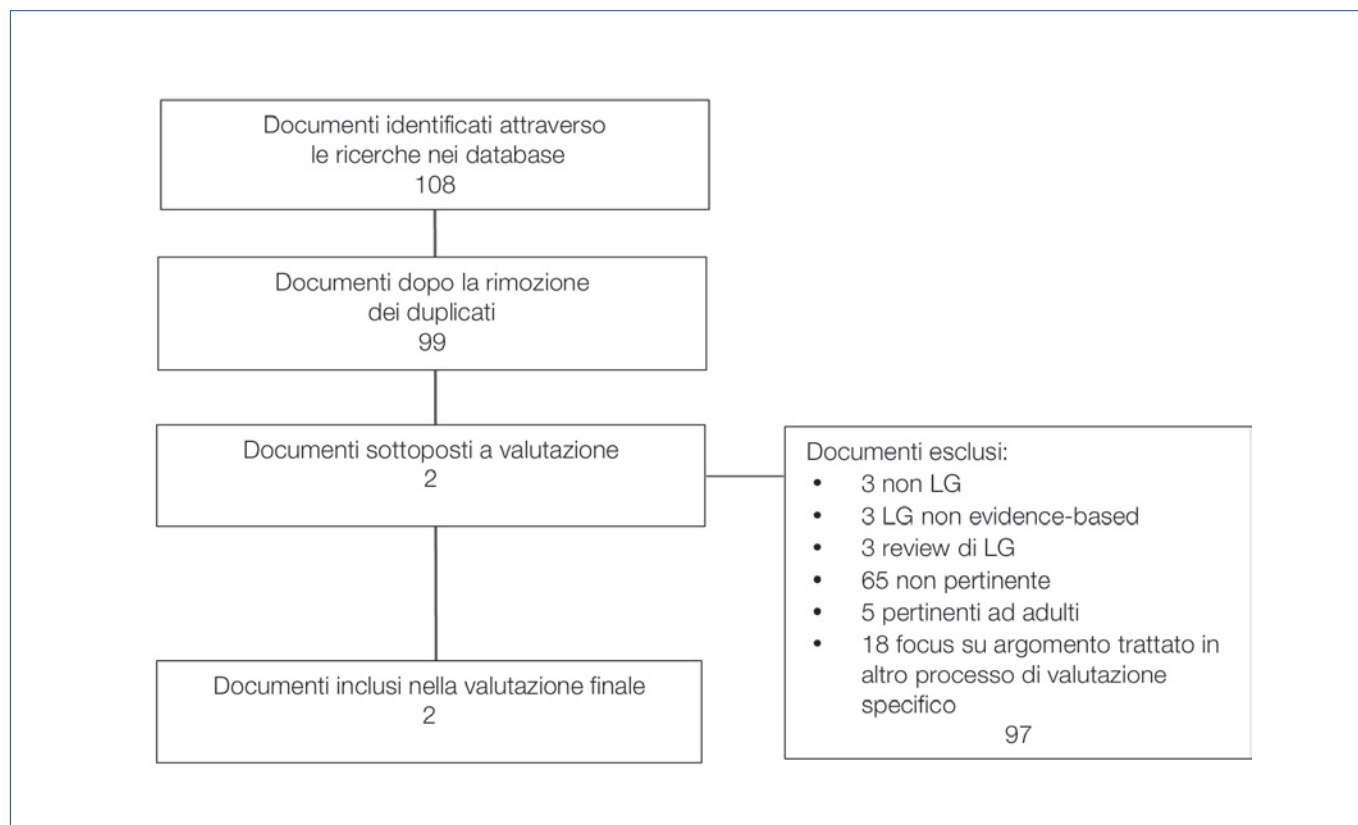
Documenti identificati attraverso le ricerche nei database
108

Documenti dopo la rimozione dei duplicati
99

Documenti sottoposti a valutazione
2

Documenti esclusi:
- 3 non LG
- 3 LG non evidence-based
- 3 review di LG
- 65 non pertinente
- 5 pertinenti ad adulti
- 18 focus su argomento trattato in altro processo di valutazione specifico

97

Documenti inclusi nella valutazione finale
2